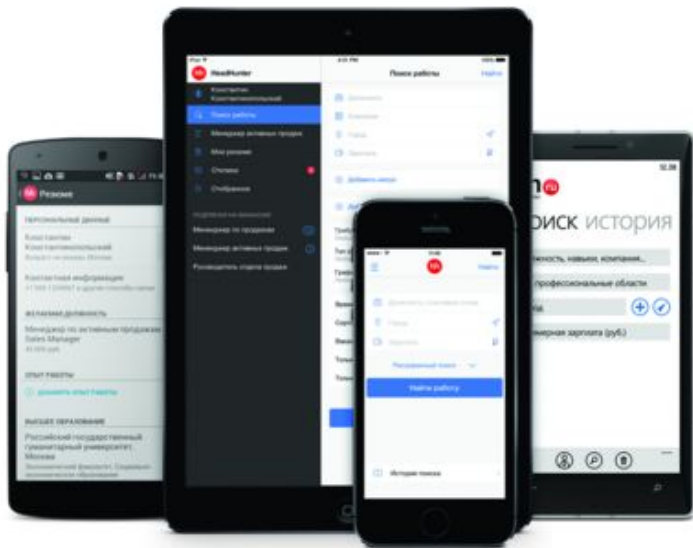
Резюме

ПЕРСОНАЛЬНЫЕ ДАННЫЕ

Константин Константинопольский

Контактная информация

ЖЕЛАЕМАЯ ДОЛЖНОСТЬ

Менеджер по активным продажам Sales Manager

ОПЫТ РАБОТЫ

ВЫСШЕЕ ОБРАЗОВАНИЕ

Российский государственный гуманитарный университет, Москва

HeadHunter

Константин Константинопольский

Поиск работы

Менеджер активных продаж

Мои резюме

Отклики

Отобранное

Менеджер по продажам

Менеджер активных продаж

Руководитель отдела продаж

Поиск работы

Найти

Добавить места

Найти

Расширенный поиск

Найти работу

История поиска

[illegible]ru

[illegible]иск история

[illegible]жность, навыки, компания...

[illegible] профессиональные области

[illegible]мерная зарплата (руб.)